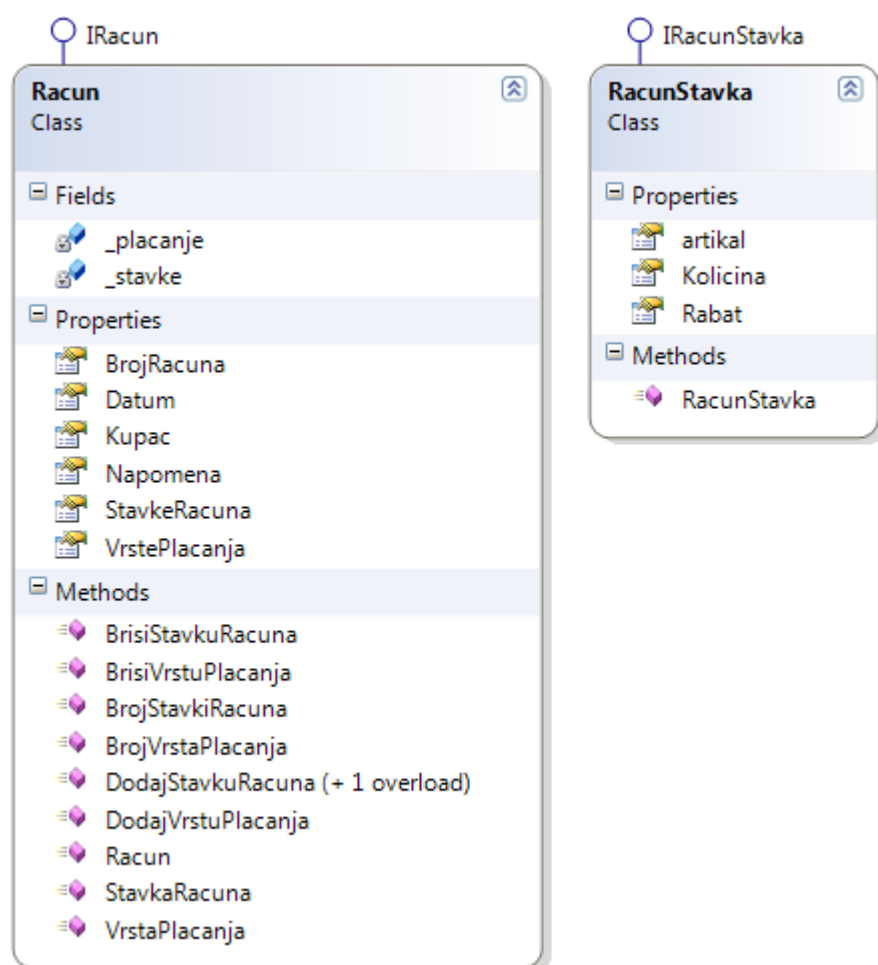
IRacun

Racun
Class

Fields
_placanje
_stavke

Properties
BrojRacuna
Datum
Kupac
Napomena
StavkeRacuna
VrstePlacanja

Methods
BrisiStavkuRacuna
BrisiVrstuPlacanja
BrojStavkiRacuna
BrojVrstaPlacanja
DodajStavkuRacuna (+ 1 overload)
DodajVrstuPlacanja
Racun
StavkaRacuna
VrstaPlacanja

IRacunStavka

RacunStavka
Class

Properties
artikal
Kolicina
Rabat

Methods
RacunStavka